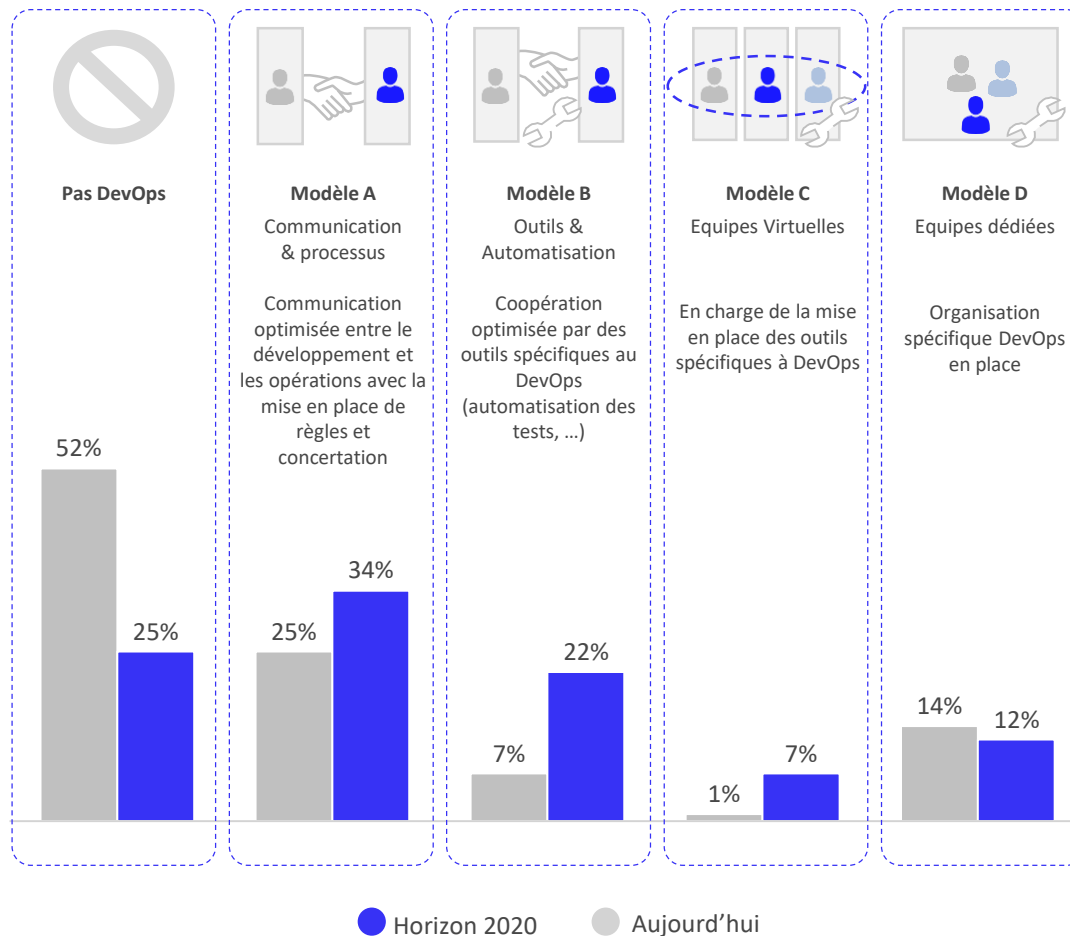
Pas DevOps

52%
25%

Modèle A
Communication & processus

Communication optimisée entre le développement et les opérations avec la mise en place de règles et concertation

25%
34%

Modèle B
Outils & Automatisation

Coopération optimisée par des outils spécifiques au DevOps (automatisation des tests, …)

7%
22%

Modèle C
Equipes Virtuelles

En charge de la mise en place des outils spécifiques à DevOps

1%
7%

Modèle D
Equipes dédiées

Organisation spécifique DevOps en place

14%
12%

Horizon 2020
Aujourd'hui